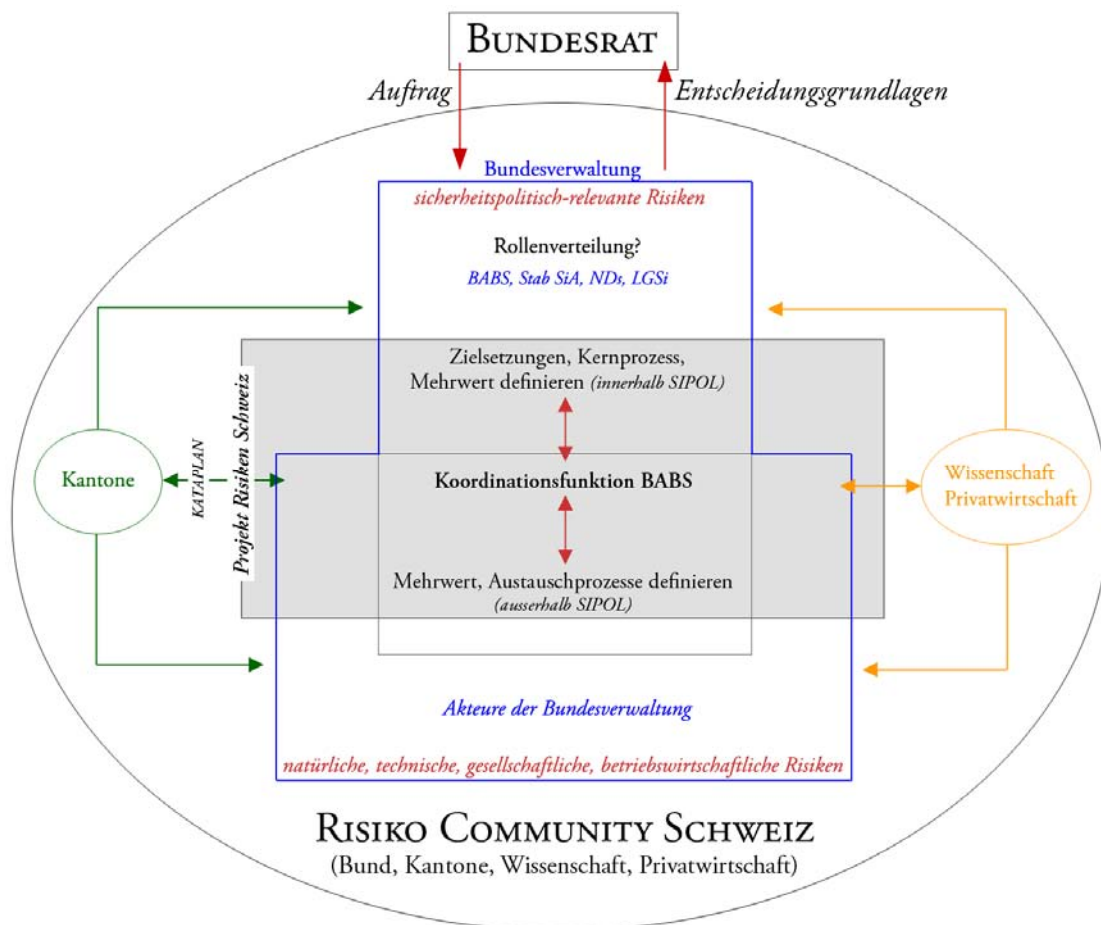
BUNDESRAT

Auftrag

Entscheidungsgrundlagen

Bundesverwaltung

sicherheitspolitisch-relevante Risiken

Rollenverteilung?

BABS, Stab SiA, NDs, LGSi

Zielsetzungen, Kernprozess, Mehrwert definieren (innerhalb SIPOL)

Projekt Risiken Schweiz

KATAPLAN

Kantone

Koordinationsfunktion BABS

Wissenschaft Privatwirtschaft

Mehrwert, Austauschprozesse definieren (ausserhalb SIPOL)

Akteure der Bundesverwaltung

natürliche, technische, gesellschaftliche, betriebswirtschaftliche Risiken

RISIKO COMMUNITY SCHWEIZ

(Bund, Kantone, Wissenschaft, Privatwirtschaft)